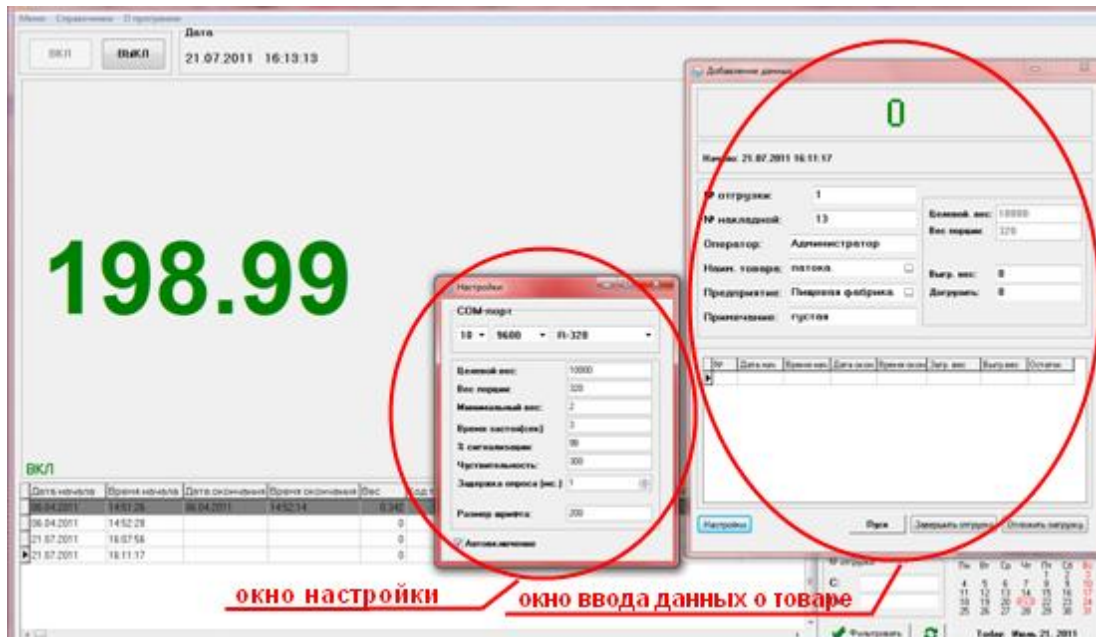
Меню Справочники О программе

ВКЛ ВЫКЛ

Дата
21.07.2011 16:13:13

198.99

ВКЛ

| Дата начала | Время начала | Дата окончания | Время окончания | Вес |
|---|---|---|---|---|
| 06.04.2011 | 14:51:26 | 06.04.2011 | 14:52:14 | 0.342 |
| 06.04.2011 | 14:52:28 | | | 0 |
| 21.07.2011 | 16:07:56 | | | 0 |
| 21.07.2011 | 16:11:17 | | | 0 |

Настройки

COM-порт
10 9600 R-320

Целевой вес: 10000
Вес порции: 320
Минимальный вес: 2
Время настойки(сек): 3
% сигнализации: 90
Чувствительность: 300
Задержка опроса (мс.): 1
Размер шрифта: 200

Автовключение

Добавление данных

0

Начало: 21.07.2011 16:11:17

№ отгрузки: 1
№ накладной: 13
Оператор: Администратор
Наим. товара: патока
Предприятие: Пивзавод фабрика
Примечание: густая

Целевой вес: 10000
Вес порции: 320

Выгр. вес: 0
Догрузить: 0

| № | Дата нач. | Время нач. | Дата оконч. | Время оконч. | Загр. вес | Выгр.вес | Остаток |
|---|---|---|---|---|---|---|---|

Настройки

Пуск Завершить отгрузку Отложить загрузку

№ отгрузки
С:

Пн Вт Ср Чт Пт Сб Вс
4 5 6 7 8 9 10
11 12 13 14 15 16 17
18 19 20 21 22 23 24
25 26 27 28 29 30 31

Фильтровать

Today: Июль 21, 2011

окно настройки

окно ввода данных о товаре